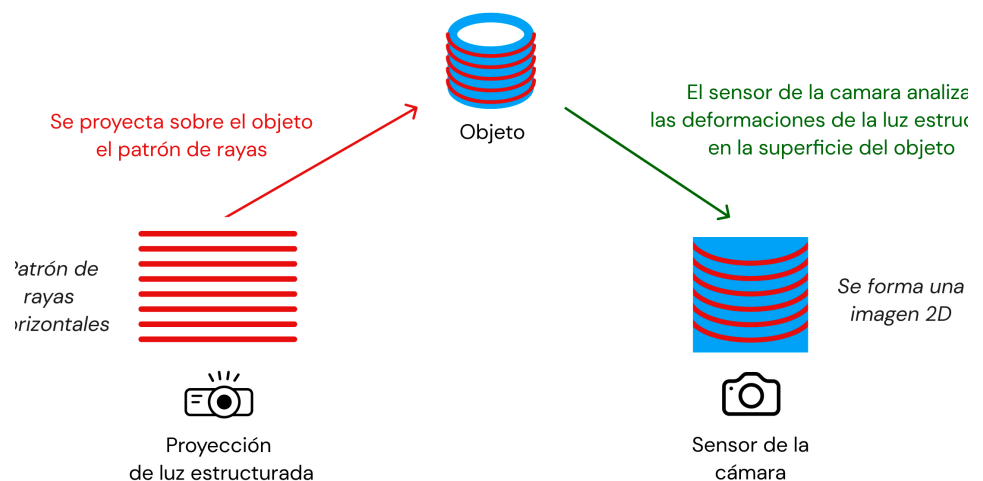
Objeto

Se proyecta sobre el objeto el patrón de rayas

El sensor de la camara analiza las deformaciones de la luz estruc en la superficie del objeto

Patrón de rayas orizontales

Se forma una imagen 2D

Proyección de luz estructurada

Sensor de la cámara